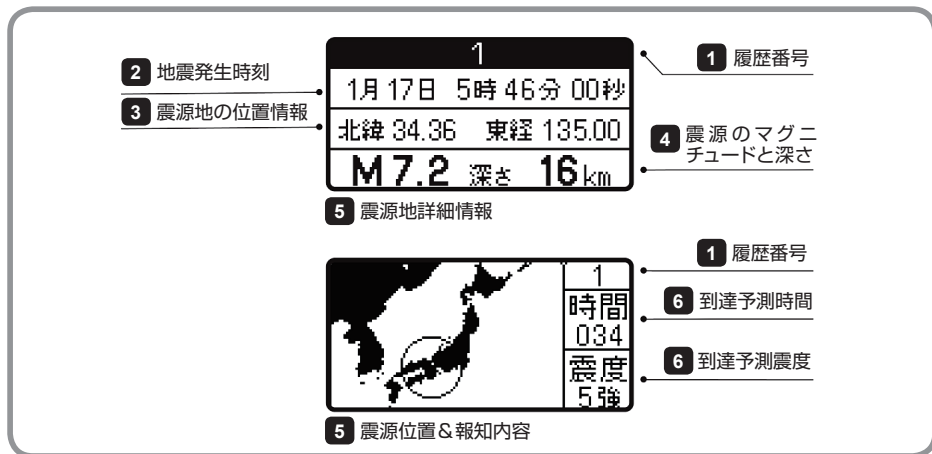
2 地震発生時刻

3 震源地の位置情報

1

1月 17日 5時 46分 00秒

北緯 34.36 東経 135.00

M 7.2 深さ 16 km

1 履歴番号

4 震源のマグニチュードと深さ

5 震源地詳細情報

1

時間

034

震度

5強

1 履歴番号

6 到達予測時間

6 到達予測震度

5 震源位置＆報知内容